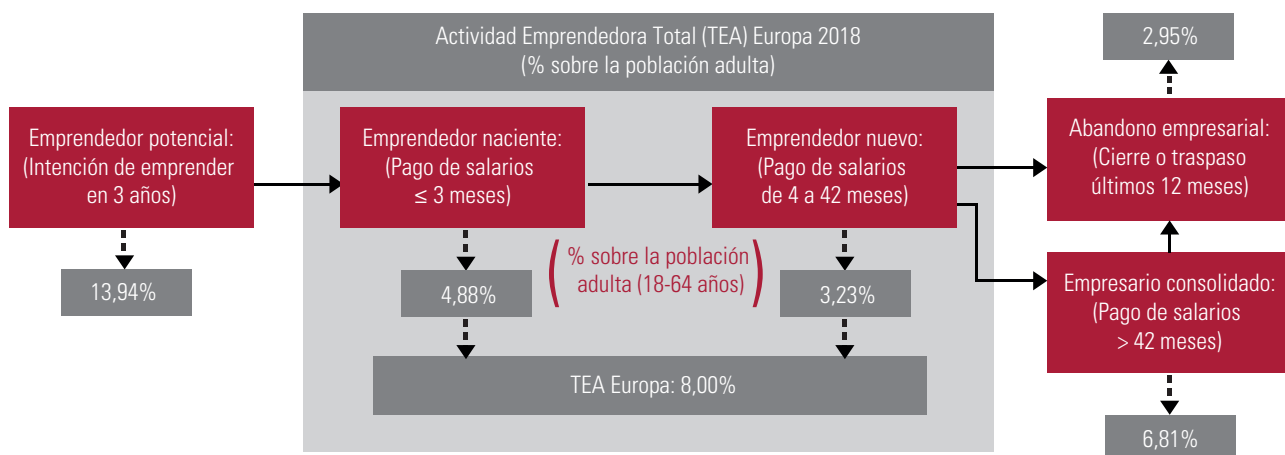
Actividad Emprendedora Total (TEA) Europa 2018
(% sobre la población adulta)

Emprendedor potencial:
(Intención de emprender
en 3 años)

13,94%

Emprendedor naciente:
(Pago de salarios
≤ 3 meses)

4,88%

% sobre la población
adulta (18-64 años)

Emprendedor nuevo:
(Pago de salarios
de 4 a 42 meses)

3,23%

TEA Europa: 8,00%

2,95%

Abandono empresarial:
(Cierre o traspaso
últimos 12 meses)

Empresario consolidado:
(Pago de salarios
> 42 meses)

6,81%